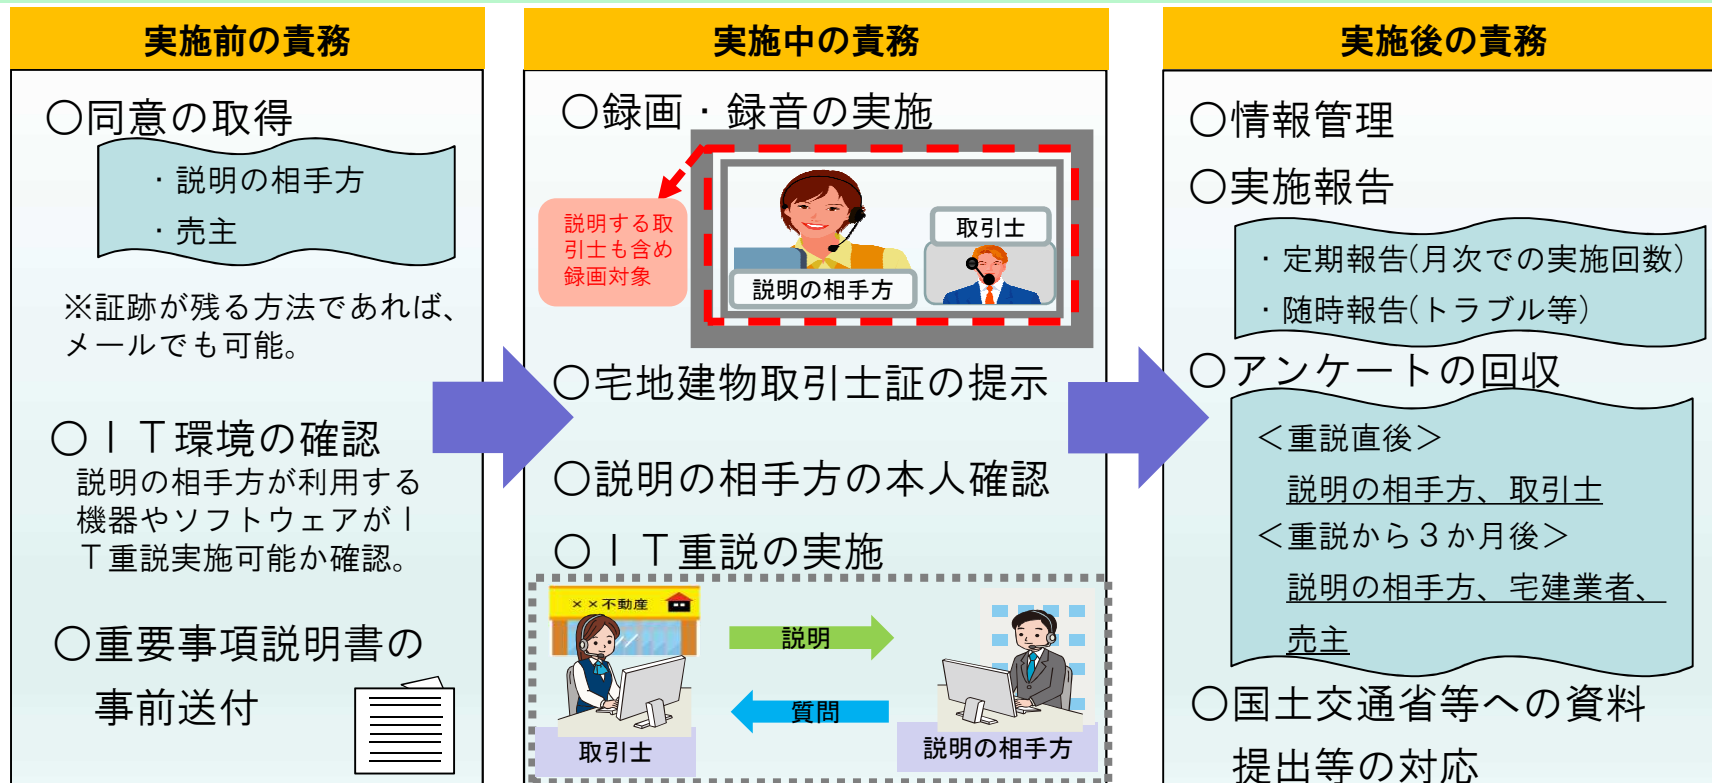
実施前の責務

○同意の取得

・説明の相手方
・売主

※証跡が残る方法であれば、メールでも可能。

○ＩＴ環境の確認
説明の相手方が利用する機器やソフトウェアがＩＴ重説実施可能か確認。

○重要事項説明書の事前送付

実施中の責務

○録画・録音の実施

説明する取引士も含め録画対象

取引士

説明の相手方

○宅地建物取引士証の提示

○説明の相手方の本人確認

○ＩＴ重説の実施

××不動産

説明

質問

取引士

説明の相手方

実施後の責務

○情報管理

○実施報告

・定期報告(月次での実施回数)
・随時報告(トラブル等)

○アンケートの回収

＜重説直後＞
説明の相手方、取引士
＜重説から３か月後＞
説明の相手方、宅建業者、売主

○国土交通省等への資料提出等の対応